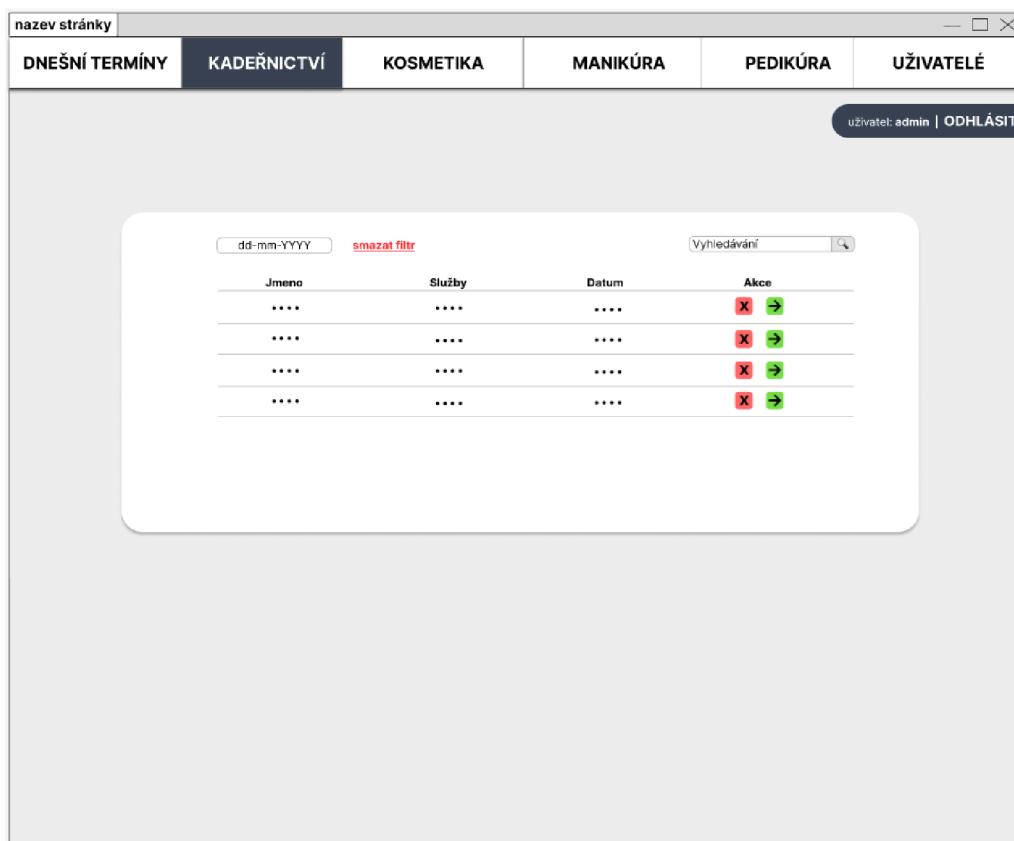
nazev stránky

DNEŠNÍ TERMÍNY | KADEŘNICTVÍ | KOSMETIKA | MANIKÚRA | PEDIKÚRA | UŽIVATELÉ

uživatel: admin | ODHLÁSIT

dd-mm-YYYY
smazat filtr
Vyhledávání

| Jmeno | Služby | Datum | Akce |
|---|---|---|---|
| .... | .... | .... | X → |
| .... | .... | .... | X → |
| .... | .... | .... | X → |
| .... | .... | .... | X → |